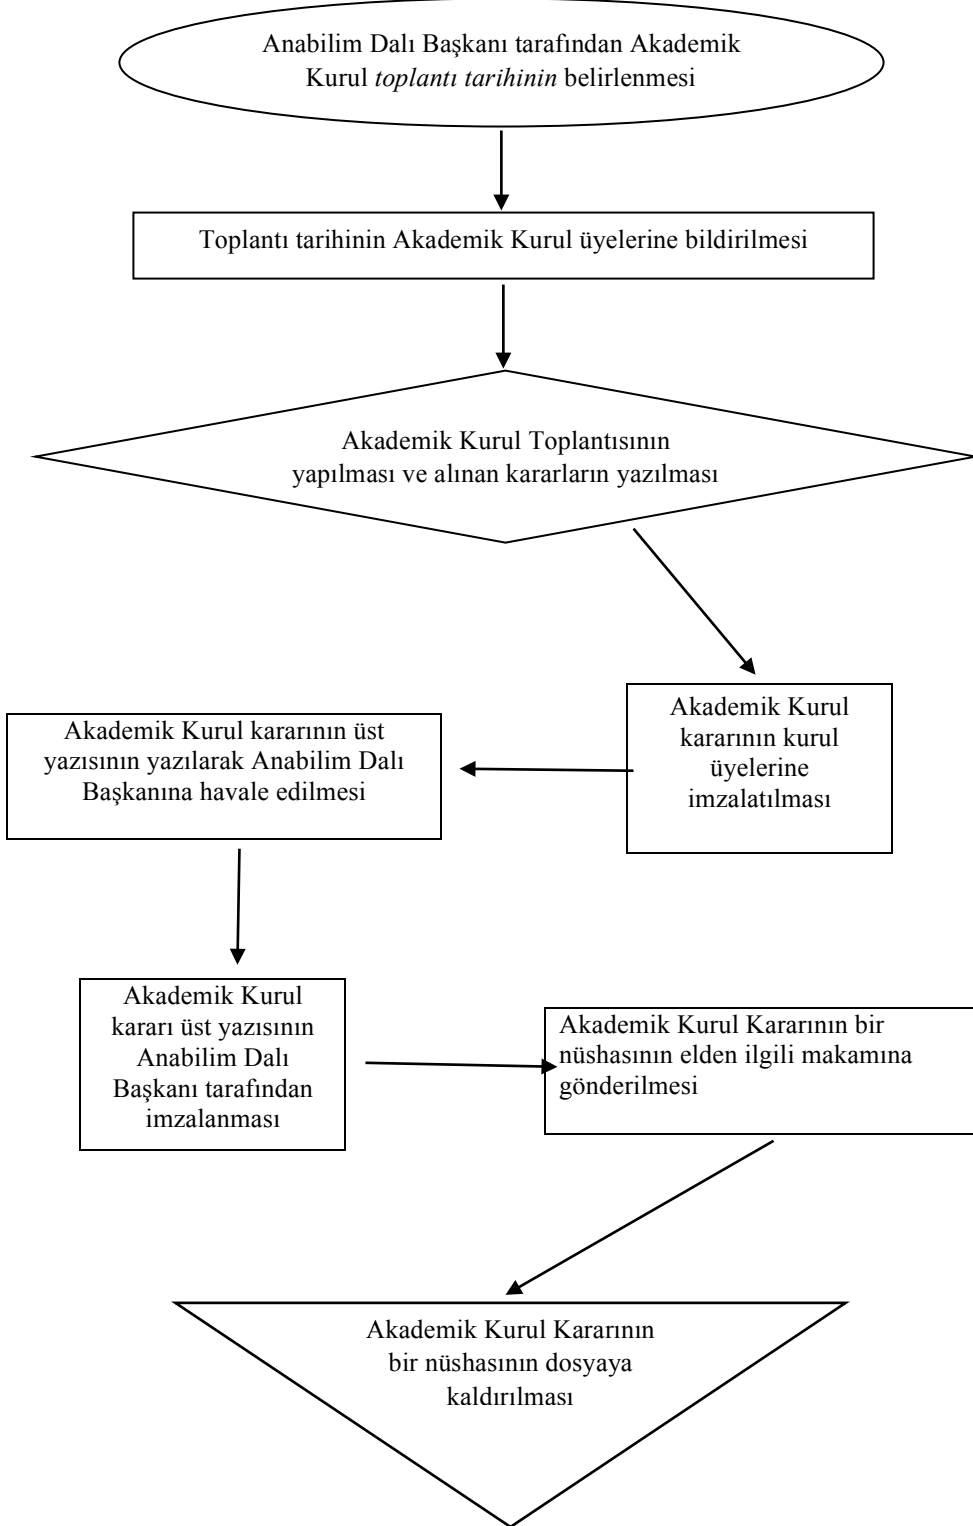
Anabilim Dalı Başkanı tarafından Akademik Kurul toplantı tarihinin belirlenmesi

Toplantı tarihinin Akademik Kurul üyelerine bildirilmesi

Akademik Kurul Toplantısının yapılması ve alınan kararların yazılması

Akademik Kurul kararının kurul üyelerine imzalatılması

Akademik Kurul kararının üst yazısının yazılarak Anabilim Dalı Başkanına havale edilmesi

Akademik Kurul kararı üst yazısının Anabilim Dalı Başkanı tarafından imzalanması

Akademik Kurul Kararının bir nüshasının elden ilgili makamına gönderilmesi

Akademik Kurul Kararının bir nüshasının dosyaya kaldırılması